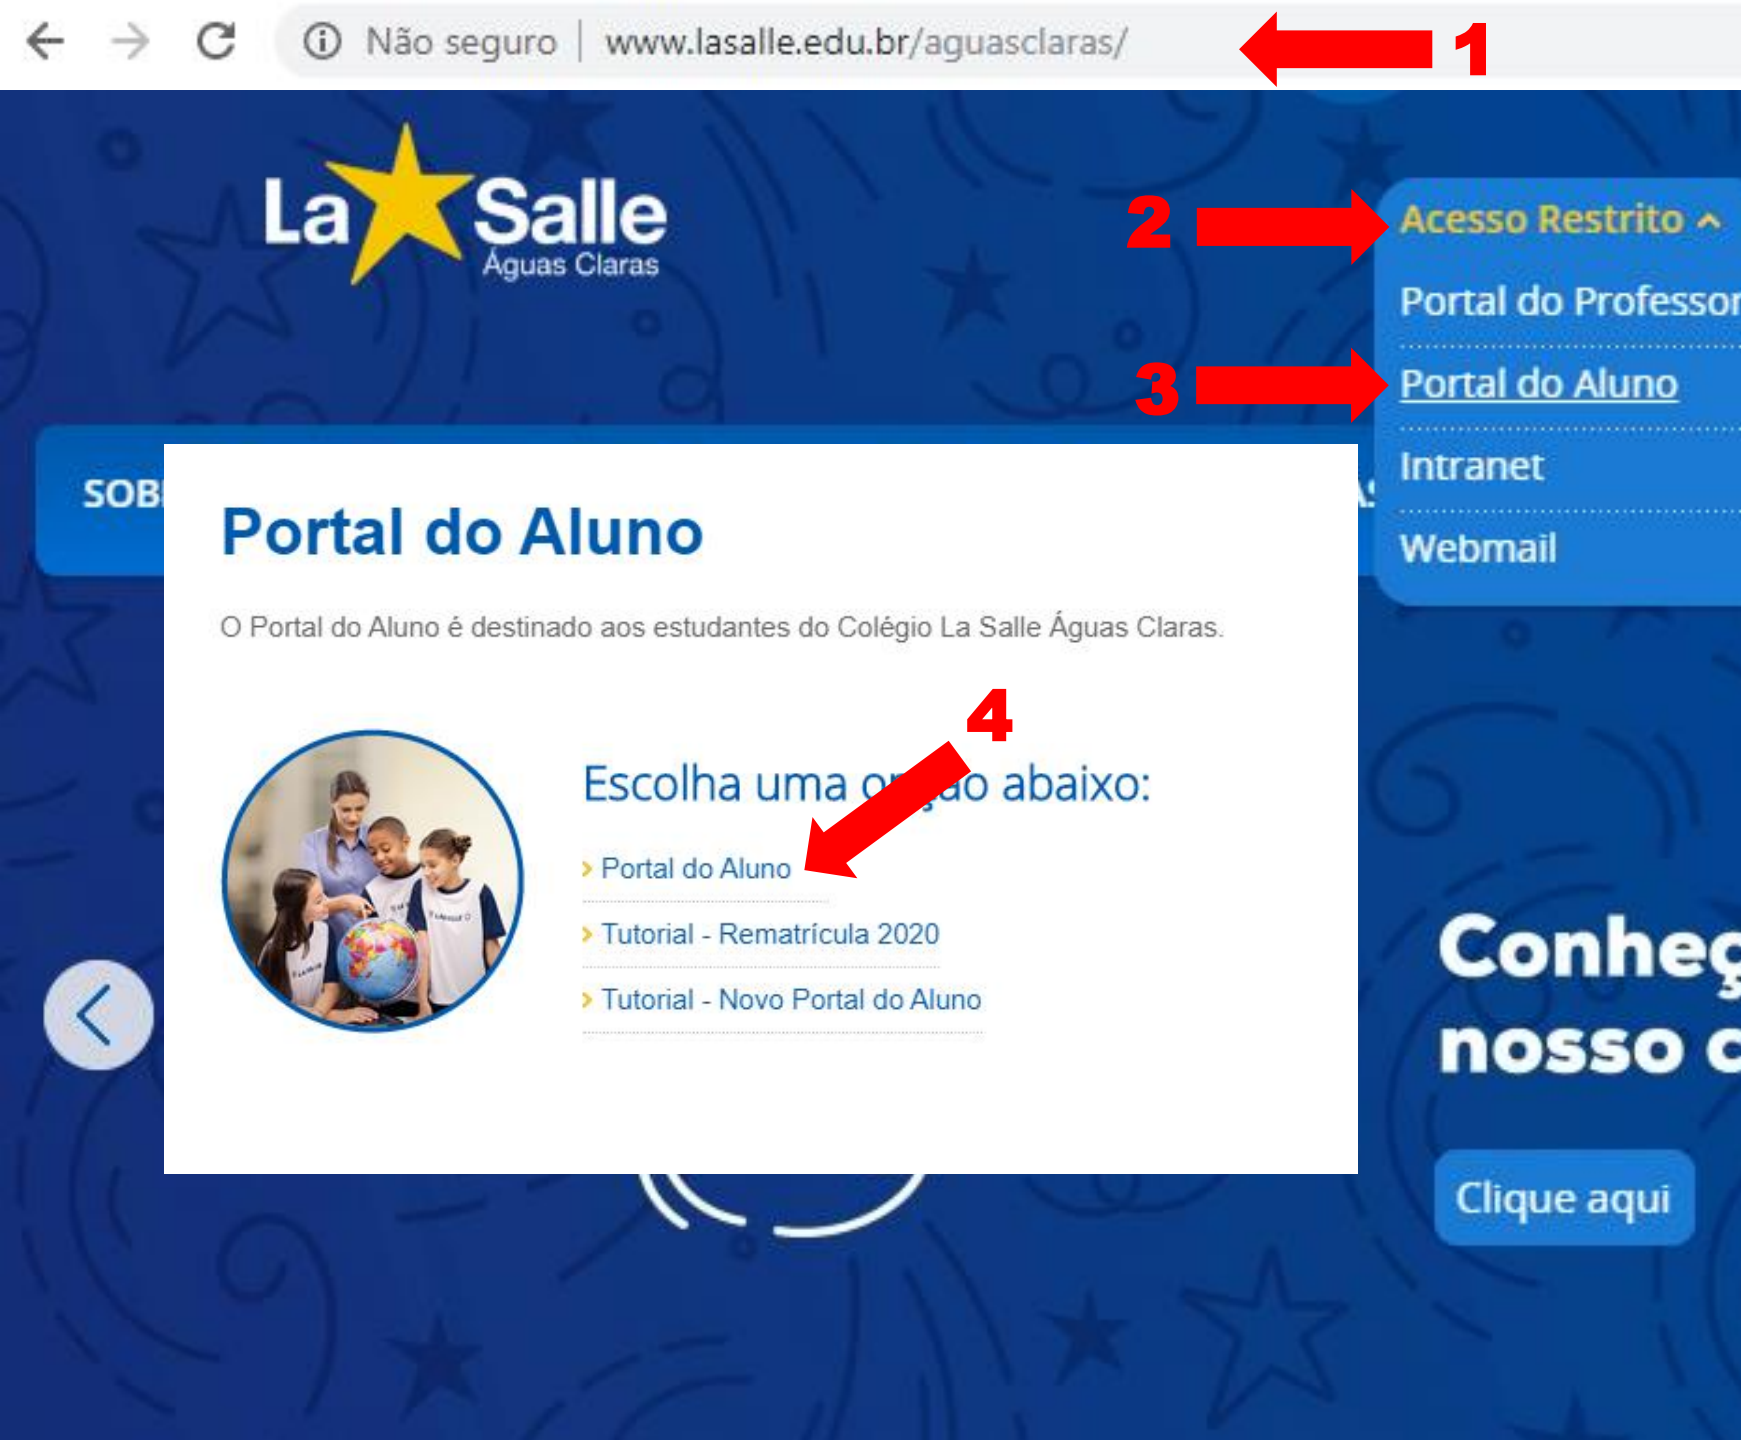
Não seguro | www.lasalle.edu.br/aguasclaras/

1

La Salle
Águas Claras

2

Acesso Restrito

Portal do Professo

3

Portal do Aluno

Intranet

Webmail

SOB

Portal do Aluno

O Portal do Aluno é destinado aos estudantes do Colégio La Salle Águas Claras.

4

Escolha uma o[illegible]o abaixo:

› Portal do Aluno

› Tutorial - Rematrícula 2020

› Tutorial - Novo Portal do Aluno

Conheç
nosso c

Clique aqui